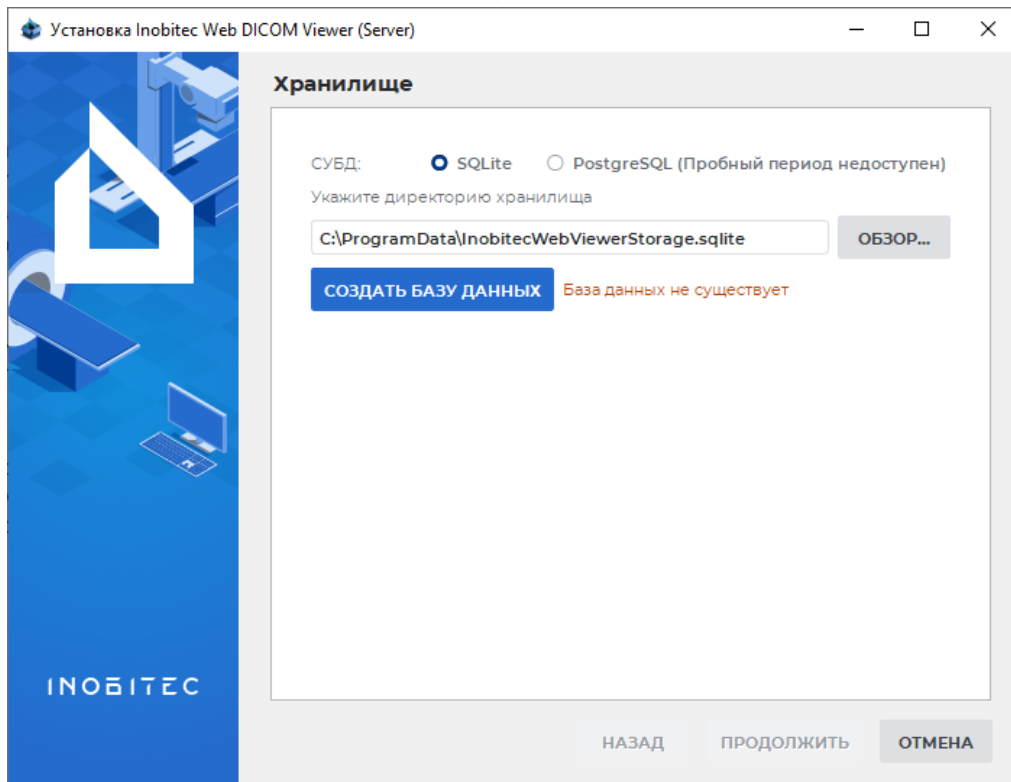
Установка Inobitec Web DICOM Viewer (Server)

Хранилище

СУБД: SQLite PostgreSQL (Пробный период недоступен)

Укажите директорию хранилища

C:\ProgramData\InobitecWebViewerStorage.sqlite

ОБЗОР...

СОЗДАТЬ БАЗУ ДАННЫХ

База данных не существует

INOBITEC

НАЗАД

ПРОДОЛЖИТЬ

ОТМЕНА